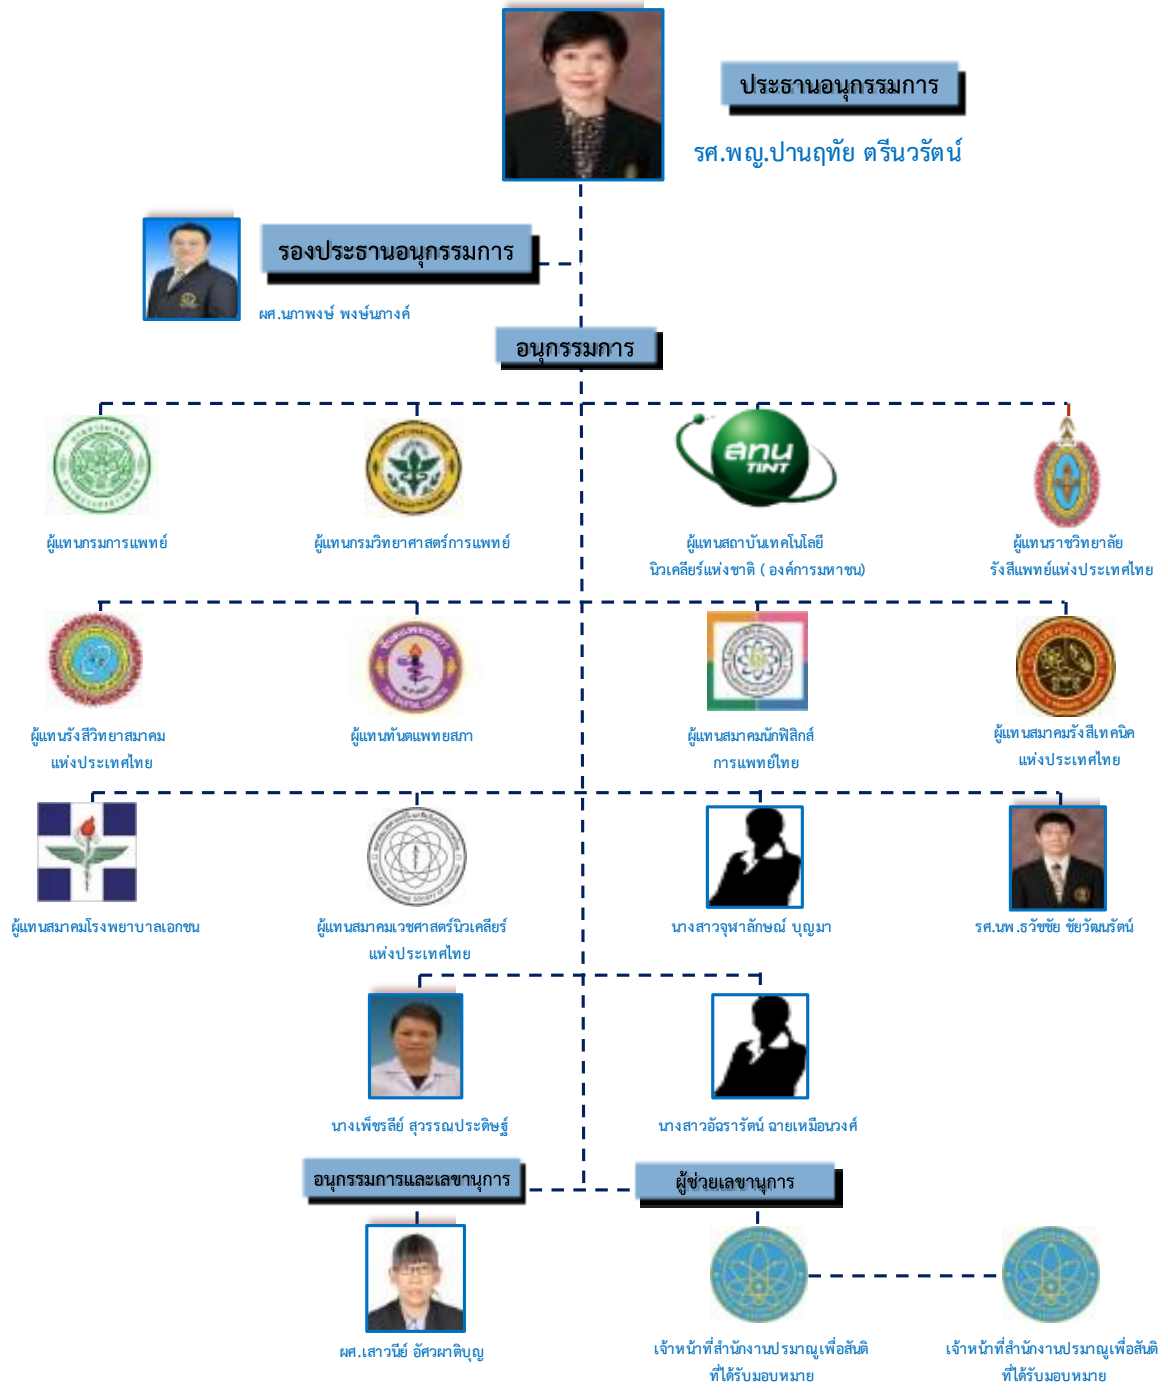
ประธานอนุกรรมการ

รศ.พญ.ปานฤทัย ตรีนวรัตน์

รองประธานอนุกรรมการ

ผศ.นภาพงษ์ พงษ์นภางค์

อนุกรรมการ

ผู้แทนกรมการแพทย์

ผู้แทนกรมวิทยาศาสตร์การแพทย์

สทน TINT

ผู้แทนสถาบันเทคโนโลยีนิวเคลียร์แห่งชาติ ( องค์การมหาชน)

ผู้แทนราชวิทยาลัยรังสีแพทย์แห่งประเทศไทย

ผู้แทนรังสีวิทยาสมาคมแห่งประเทศไทย

ผู้แทนทันตแพทยสภา

ผู้แทนสมาคมนักฟิสิกส์การแพทย์ไทย

ผู้แทนสมาคมรังสีเทคนิคแห่งประเทศไทย

ผู้แทนสมาคมโรงพยาบาลเอกชน

ผู้แทนสมาคมเวชศาสตร์นิวเคลียร์แห่งประเทศไทย

นางสาวจุฬาลักษณ์ บุญมา

รศ.นพ.ธวัชชัย ชัยวัฒนรัตน์

นางเพ็ชรลีย์ สุวรรณประดิษฐ์

นางสาวอัฉรารัตน์ ฉายเหมือนวงศ์

อนุกรรมการและเลขานุการ

ผู้ช่วยเลขานุการ

ผศ.เสาวนีย์ อัศวผาติบุญ

เจ้าหน้าที่สำนักงานปรมาณูเพื่อสันติที่ได้รับมอบหมาย

เจ้าหน้าที่สำนักงานปรมาณูเพื่อสันติที่ได้รับมอบหมาย